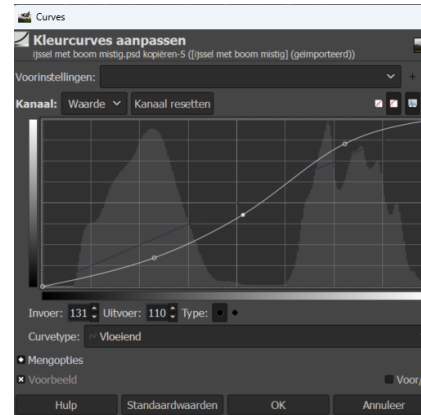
Curves

Kleurcurves aanpassen
ijssel met boom mistig.psd kopiëren-5 ([ijssel met boom mistig] (geïmporteerd))

Voorinstellingen:

Kanaal: Waarde Kanaal resetten

Invoer: 131 Uitvoer: 110 Type:

Curvetype: Vloeiend

Mengopties

Voorbeeld

Voor/

Hulp Standaardwaarden OK Annuleer